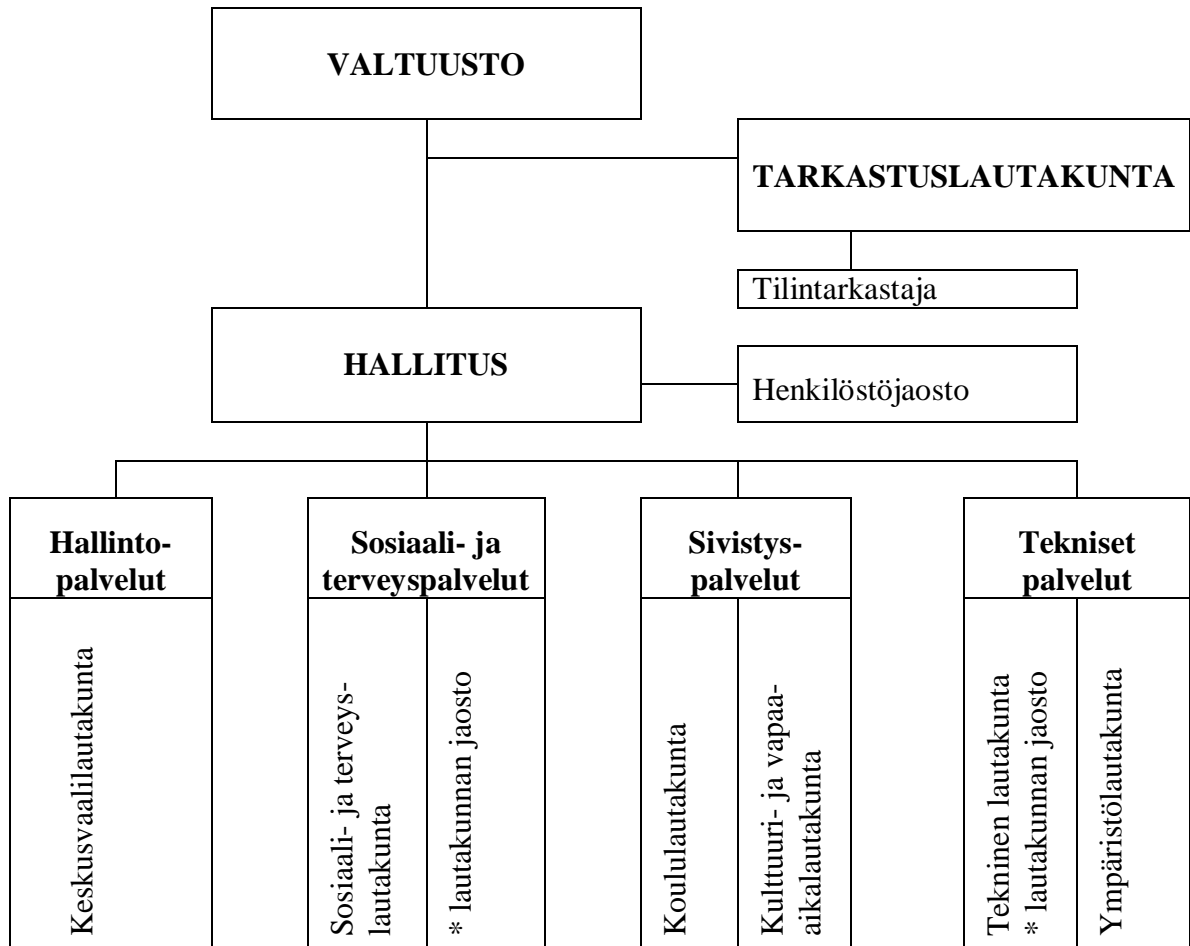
VALTUUSTO

TARKASTUSLAUTAKUNTA

Tilintarkastaja

HALLITUS

Henkilöstöjaosto

Hallinto-palvelut

Keskusvaalilautakunta

Sosiaali- ja terveyspalvelut

Sosiaali- ja terveys-lautakunta

* lautakunnan jaosto

Sivistys-palvelut

Koululautakunta

Kulttuuri- ja vapaa-aikalautakunta

Tekniset palvelut

Tekninen lautakunta
* lautakunnan jaosto

Ympäristölautakunta